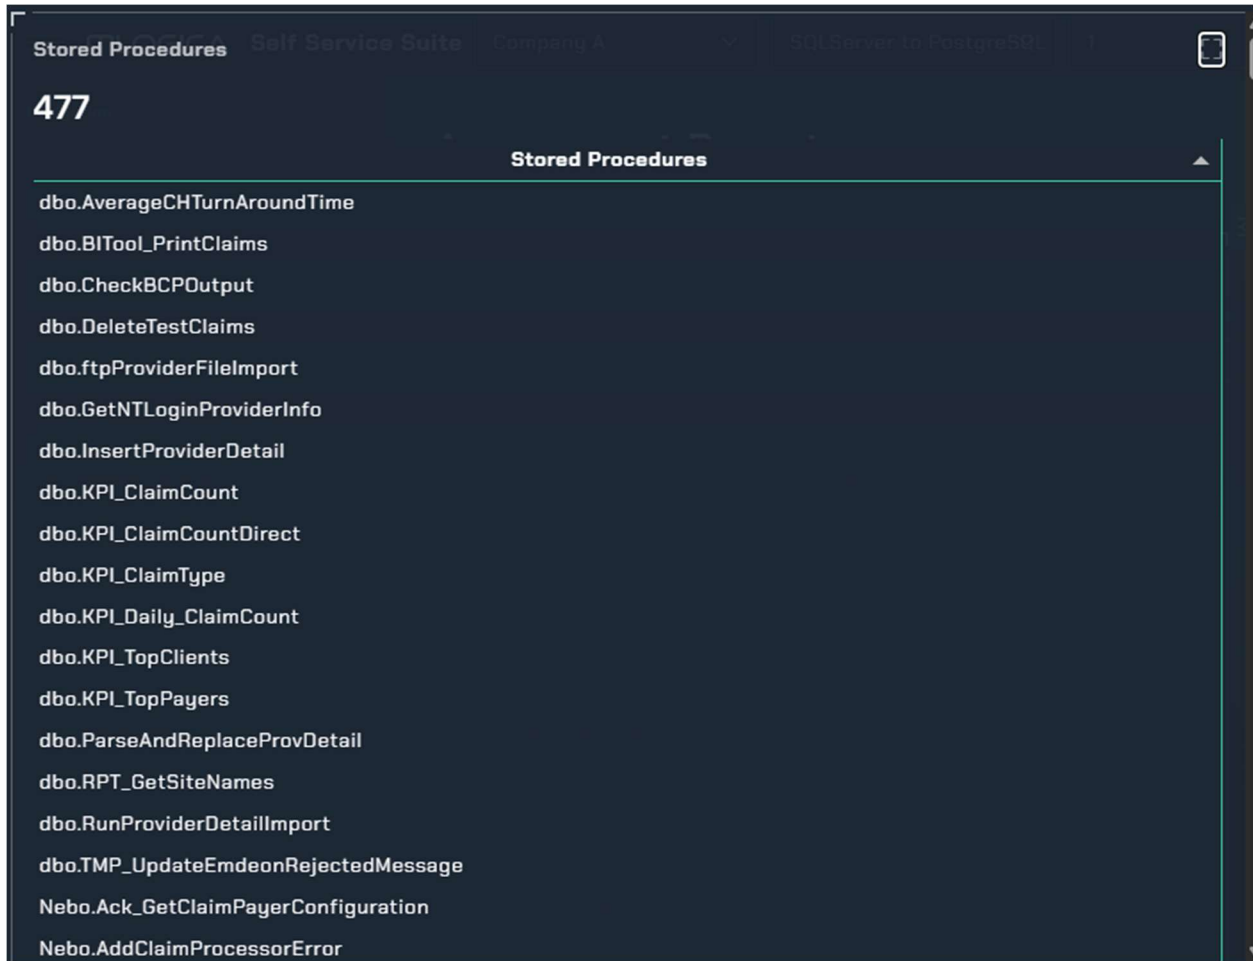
Stored Procedures

477

Stored Procedures

dbo.AverageCHTurnAroundTime
dbo.BITool_PrintClaims
dbo.CheckBCPOutput
dbo.DeleteTestClaims
dbo.ftpProviderFileImport
dbo.GetNTLoginProviderInfo
dbo.InsertProviderDetail
dbo.KPI_ClaimCount
dbo.KPI_ClaimCountDirect
dbo.KPI_ClaimType
dbo.KPI_Daily_ClaimCount
dbo.KPI_TopClients
dbo.KPI_TopPayers
dbo.ParseAndReplaceProvDetail
dbo.RPT_GetSiteNames
dbo.RunProviderDetailImport
dbo.TMP_UpdateEmdeonRejectedMessage
Nebo.Ack_GetClaimPayerConfiguration
Nebo.AddClaimProcessorError